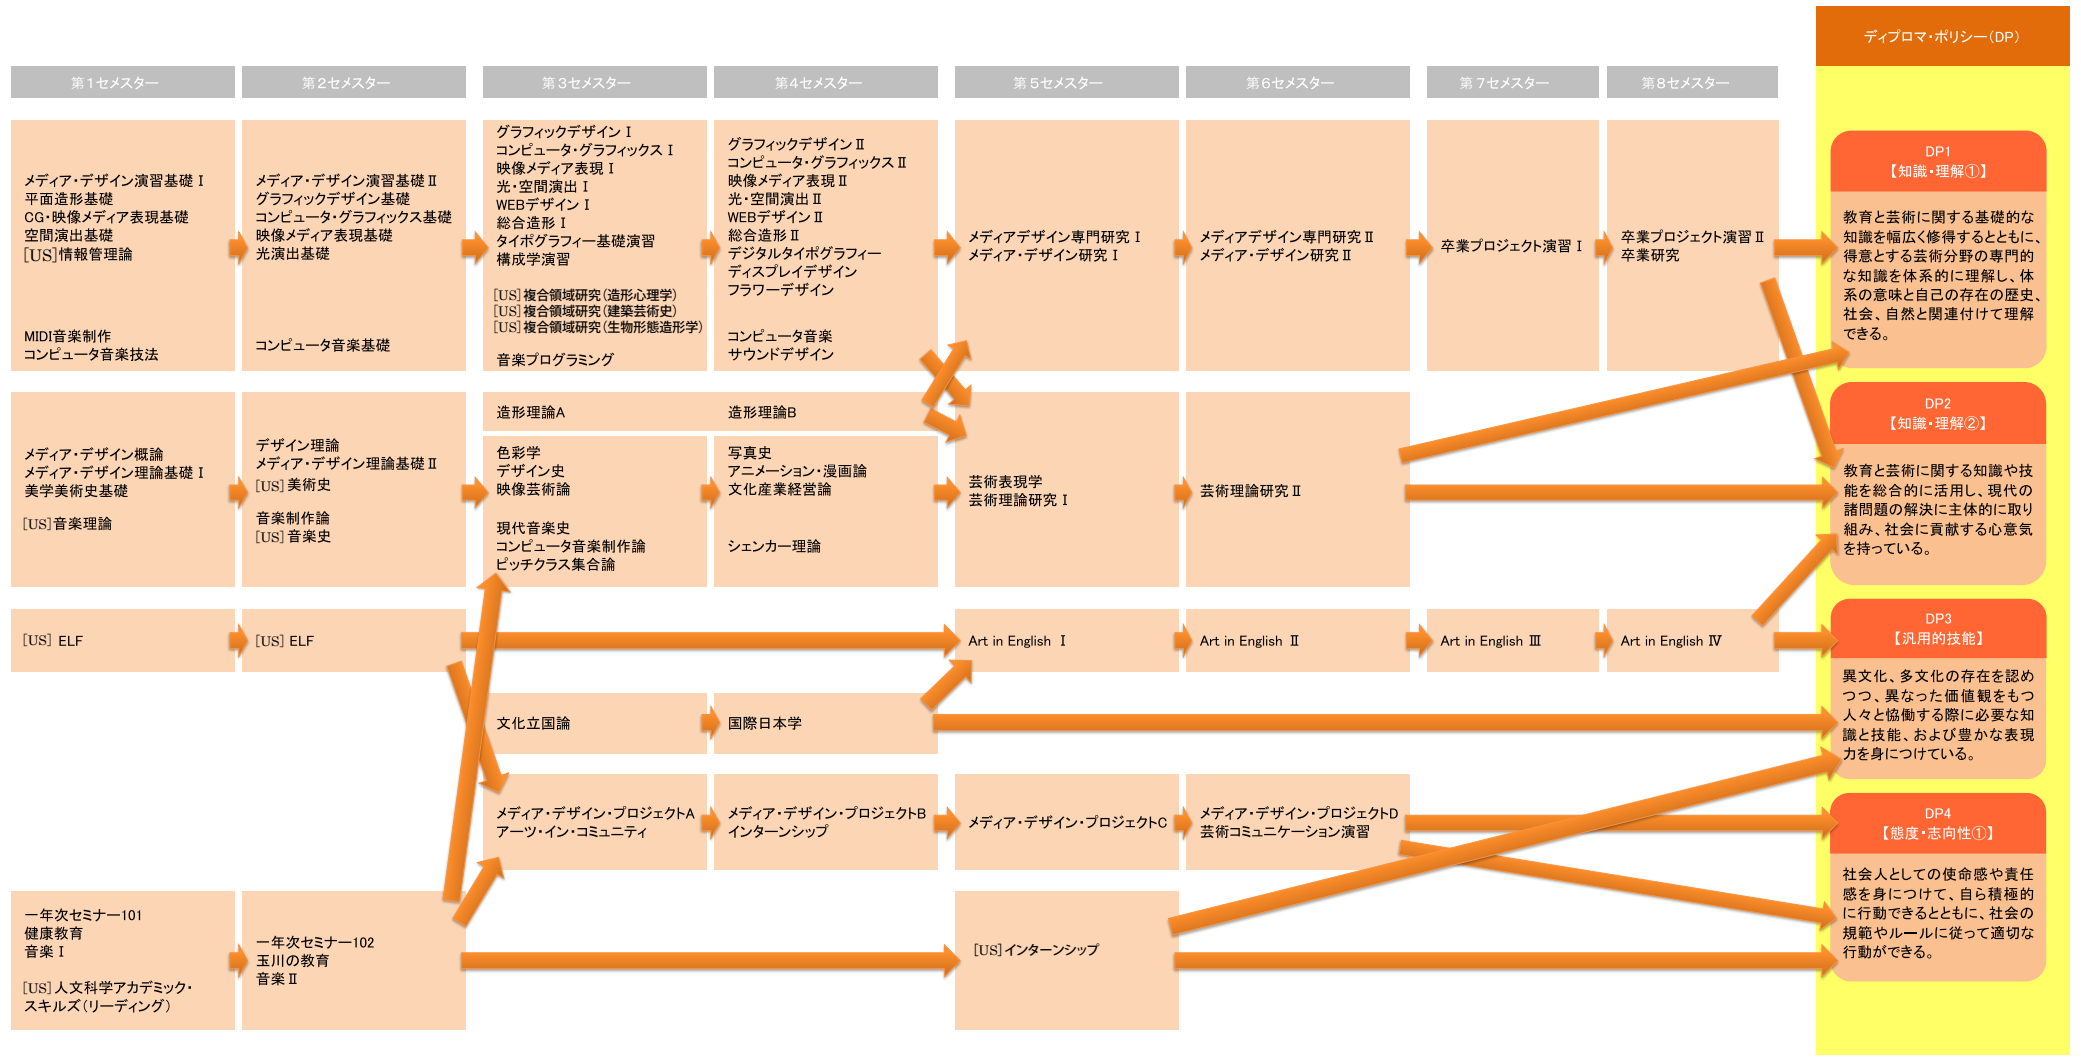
ディプロマ・ポリシー（DP）

第1セメスター

第2セメスター

第3セメスター

第4セメスター

第5セメスター

第6セメスター

第7セメスター

第8セメスター

メディア・デザイン演習基礎Ⅰ
平面造形基礎
CG・映像メディア表現基礎
空間演出基礎
[US]情報管理論

MIDI音楽制作
コンピュータ音楽技法

メディア・デザイン演習基礎Ⅱ
グラフィックデザイン基礎
コンピュータ・グラフィックス基礎
映像メディア表現基礎
光演出基礎

コンピュータ音楽基礎

グラフィックデザインⅠ
コンピュータ・グラフィックスⅠ
映像メディア表現Ⅰ
光・空間演出Ⅰ
WEBデザインⅠ
総合造形Ⅰ
タイポグラフィー基礎演習
構成学演習

[US]複合領域研究(造形心理学)
[US]複合領域研究(建築芸術史)
[US]複合領域研究(生物形態造形学)

音楽プログラミング

グラフィックデザインⅡ
コンピュータ・グラフィックスⅡ
映像メディア表現Ⅱ
光・空間演出Ⅱ
WEBデザインⅡ
総合造形Ⅱ
デジタルタイポグラフィー
ディスプレイデザイン
フラワーデザイン

コンピュータ音楽
サウンドデザイン

メディアデザイン専門研究Ⅰ
メディア・デザイン研究Ⅰ

メディアデザイン専門研究Ⅱ
メディア・デザイン研究Ⅱ

卒業プロジェクト演習Ⅰ

卒業プロジェクト演習Ⅱ
卒業研究

DP1
【知識・理解①】

教育と芸術に関する基礎的な知識を幅広く修得するとともに、得意とする芸術分野の専門的な知識を体系的に理解し、体系の意味と自己の存在の歴史、社会、自然と関連付けて理解できる。

メディア・デザイン概論
メディア・デザイン理論基礎Ⅰ
美学美術史基礎

[US]音楽理論

デザイン理論
メディア・デザイン理論基礎Ⅱ
[US]美術史

音楽制作論
[US]音楽史

造形理論A

造形理論B

色彩学
デザイン史
映像芸術論

現代音楽史
コンピュータ音楽制作論
ピッチクラス集合論

写真史
アニメーション・漫画論
文化産業経営論

シェンカー理論

芸術表現学
芸術理論研究Ⅰ

芸術理論研究Ⅱ

DP2
【知識・理解②】

教育と芸術に関する知識や技能を総合的に活用し、現代の諸問題の解決に主体的に取り組み、社会に貢献する心意気を持っている。

[US] ELF

[US] ELF

Art in English Ⅰ

Art in English Ⅱ

Art in English Ⅲ

Art in English Ⅳ

DP3
【汎用的技能】

異文化、多文化の存在を認めつつ、異なった価値観をもつ人々と協働する際に必要な知識と技能、および豊かな表現力を身につけている。

文化立国論

国際日本学

メディア・デザイン・プロジェクトA
アーツ・イン・コミュニティ

メディア・デザイン・プロジェクトB
インターンシップ

メディア・デザイン・プロジェクトC

メディア・デザイン・プロジェクトD
芸術コミュニケーション演習

DP4
【態度・志向性①】

社会人としての使命感や責任感を身につけて、自ら積極的に行動できるとともに、社会の規範やルールに従って適切な行動ができる。

一年次セミナー101
健康教育
音楽Ⅰ

[US]人文科学アカデミック・スキルズ(リーディング)

一年次セミナー102
玉川の教育
音楽Ⅱ

[US]インターンシップ